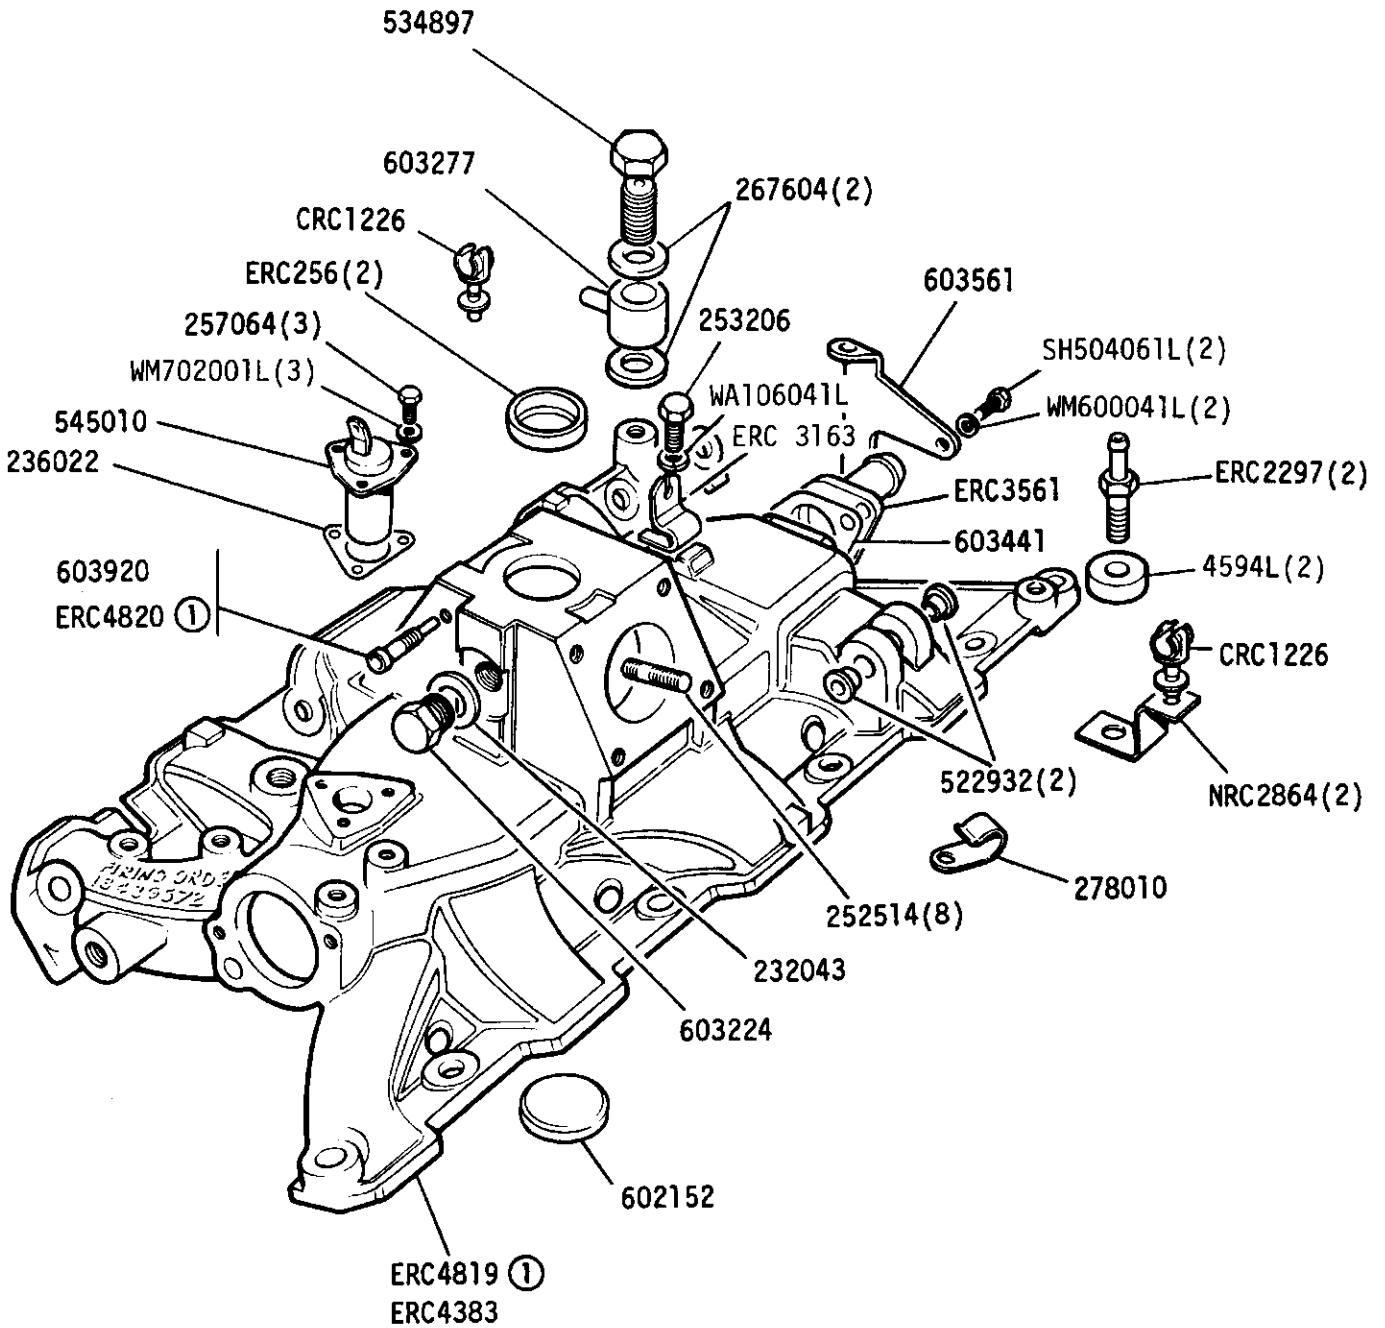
534897

603277

267604(2)

CRC1226

ERC256(2)

603561

253206

257064(3)

SH504061L(2)

WM702001L(3)

WA106041L

WM600041L(2)

545010

ERC 3163

236022

ERC2297(2)

ERC3561

603441

603920

4594L(2)

ERC4820 ①

CRC1226

522932(2)

NRC2864(2)

FIRING ORD
18436572

278010

252514(8)

232043

603224

602152

ERC4819 ①
ERC4383